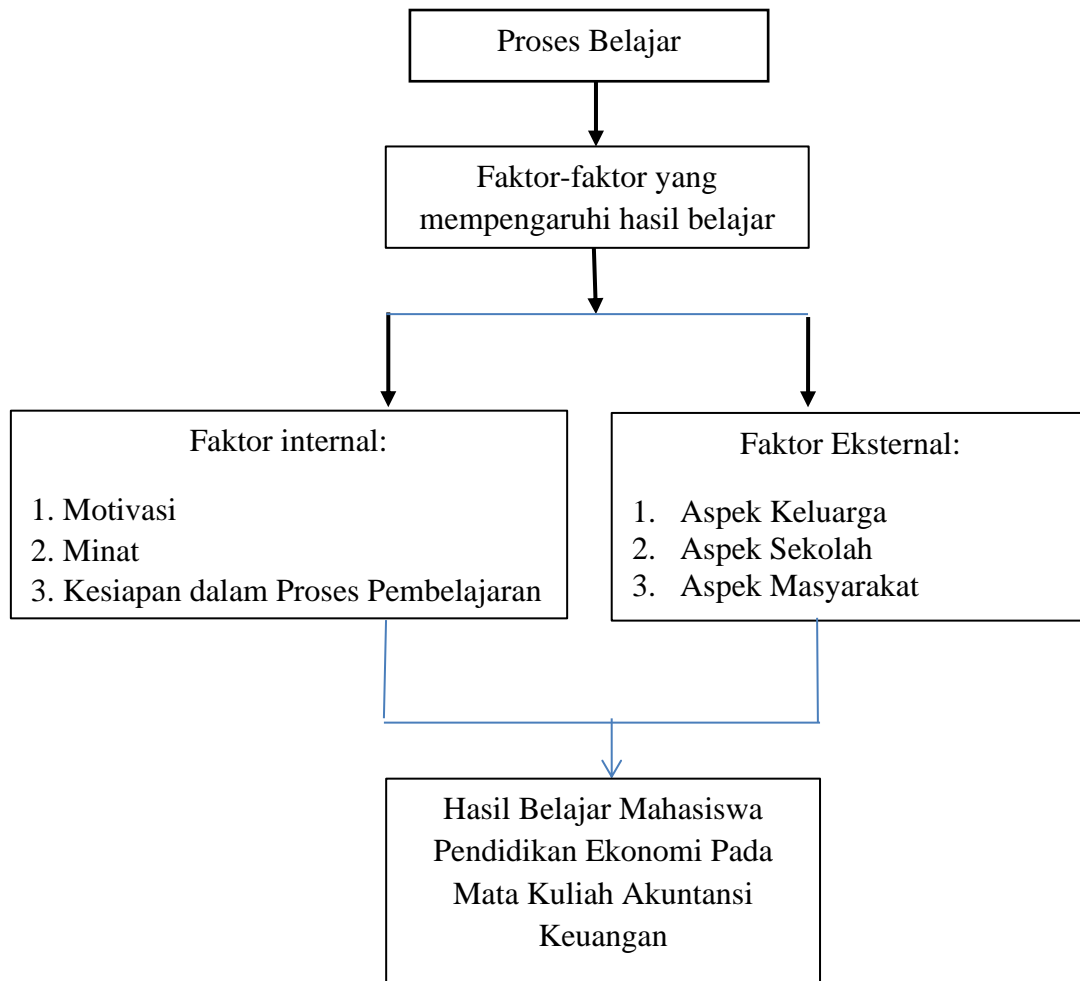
Proses Belajar

Faktor-faktor yang mempengaruhi hasil belajar

Faktor internal:

1. Motivasi
2. Minat
3. Kesiapan dalam Proses Pembelajaran

Faktor Eksternal:

1. Aspek Keluarga
2. Aspek Sekolah
3. Aspek Masyarakat

Hasil Belajar Mahasiswa Pendidikan Ekonomi Pada Mata Kuliah Akuntansi Keuangan